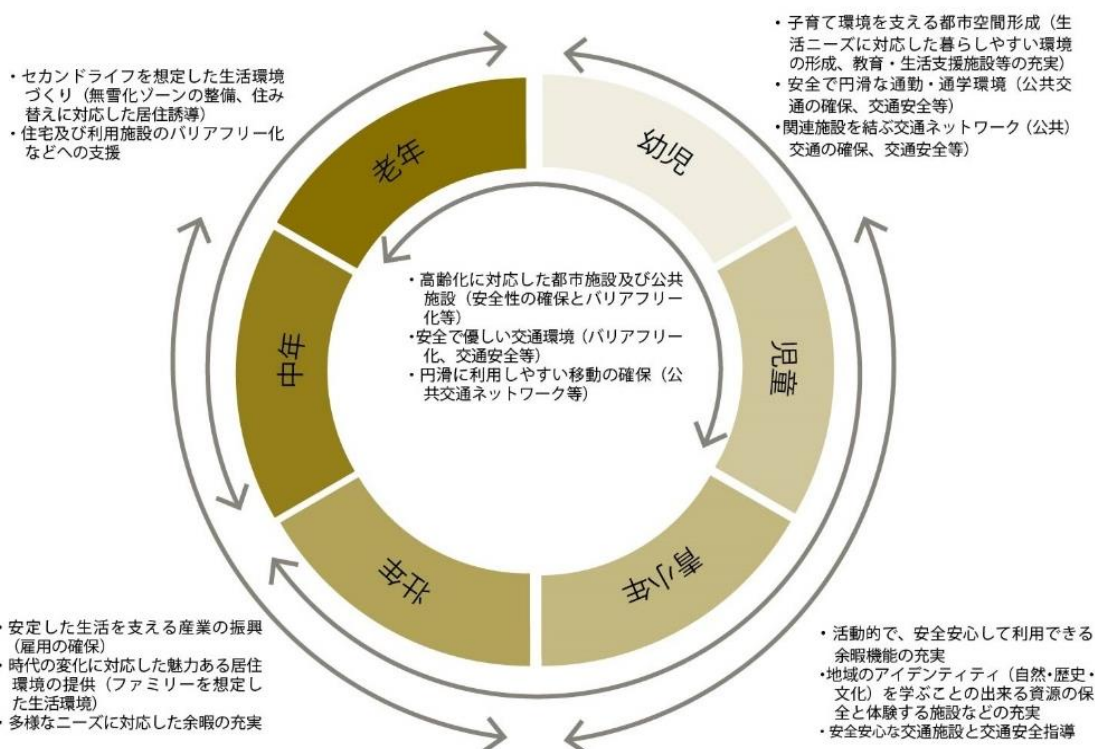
・セカンドライフを想定した生活環境づくり（無雪化ゾーンの整備、住み替えに対応した居住誘導）
・住宅及び利用施設のバリアフリー化などへの支援

・子育て環境を支える都市空間形成（生活ニーズに対応した暮らしやすい環境の形成、教育・生活支援施設等の充実）
・安全で円滑な通勤・通学環境（公共交通の確保、交通安全等）
・関連施設を結ぶ交通ネットワーク（公共）交通の確保、交通安全等）

老年

幼児

中年

児童

壮年

青少年

・高齢化に対応した都市施設及び公共施設（安全性の確保とバリアフリー化等）
・安全で優しい交通環境（バリアフリー化、交通安全等）
・円滑に利用しやすい移動の確保（公共交通ネットワーク等）

・安定した生活を支える産業の振興（雇用の確保）
・時代の変化に対応した魅力ある居住環境の提供（ファミリーを想定した生活環境）
・多様なニーズに対応した余暇の充実

・活動的で、安全安心して利用できる余暇機能の充実
・地域のアイデンティティ（自然・歴史・文化）を学ぶことの出来る資源の保全と体験する施設などの充実
・安全安心な交通施設と交通安全指導